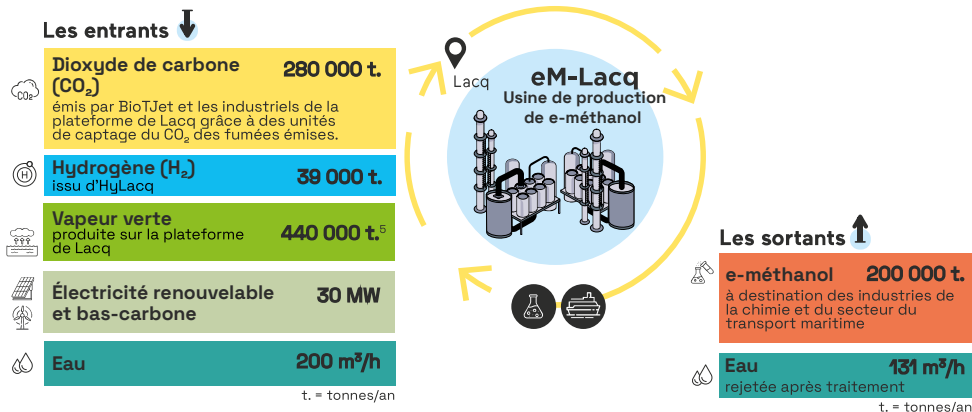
Les entrants

Dioxyde de carbone ($CO_2$) 280 000 t.
émis par BioTJet et les industriels de la plateforme de Lacq grâce à des unités de captage du $CO_2$ des fumées émises.

$CO_2$

Hydrogène ($H_2$) 39 000 t.
issu d'HyLacq

H

Vapeur verte 440 000 t.$^5$
produite sur la plateforme de Lacq

Électricité renouvelable et bas-carbone 30 MW

Eau 200 m³/h

t. = tonnes/an

Lacq

eM-Lacq
Usine de production de e-méthanol

Les sortants

e-méthanol 200 000 t.
à destination des industries de la chimie et du secteur du transport maritime

Eau 131 m³/h
rejetée après traitement

t. = tonnes/an